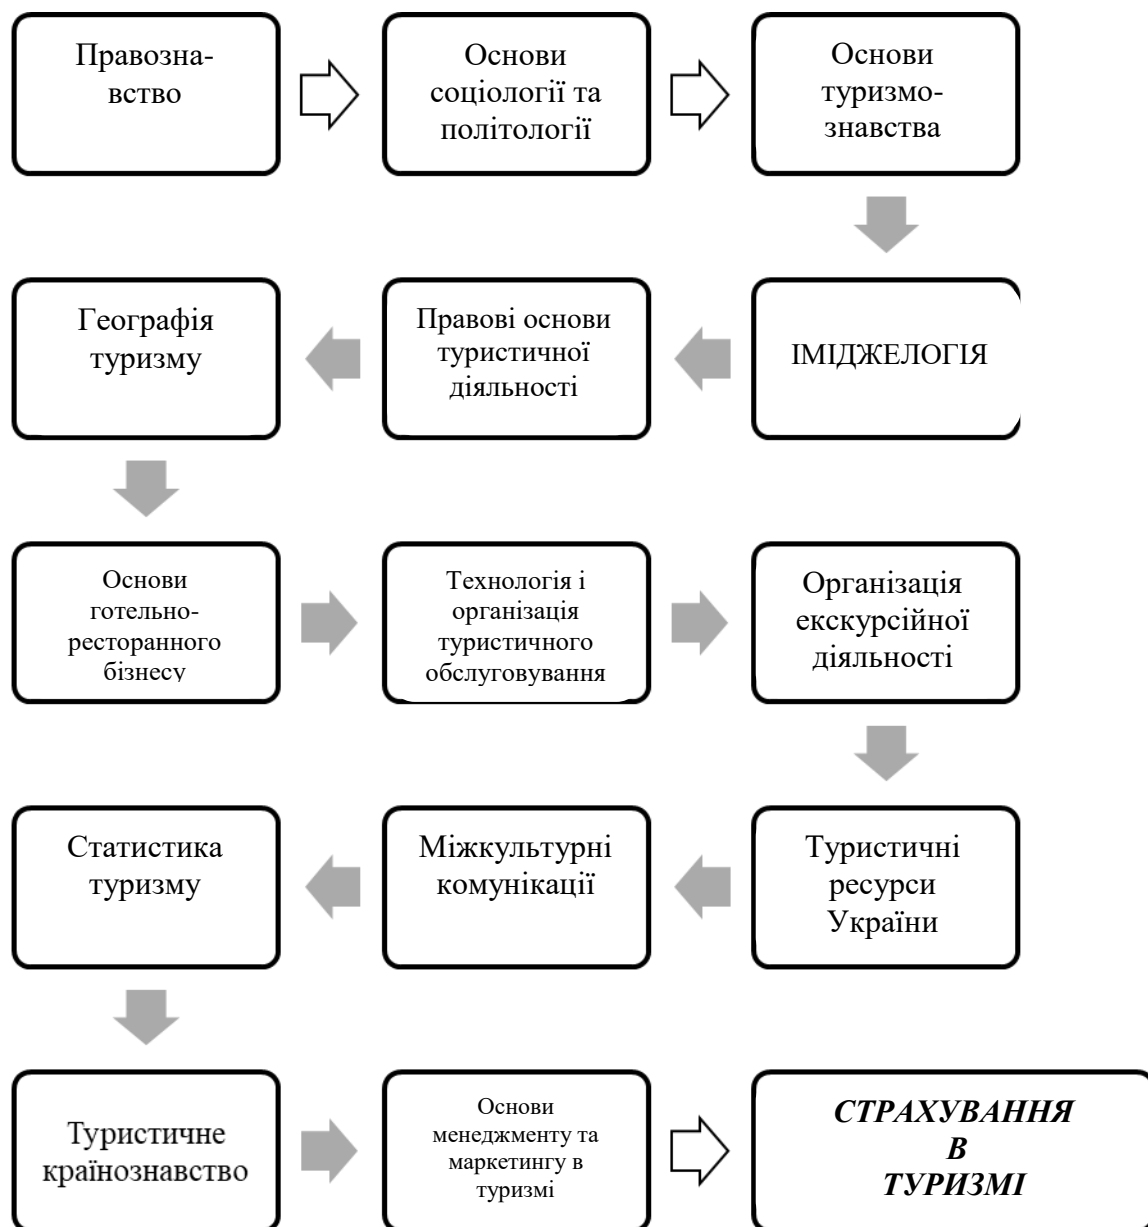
Правознавство

Основи соціології та політології

Основи туризмознавства

ІМІДЖЕЛОГІЯ

Правові основи туристичної діяльності

Географія туризму

Основи готельно-ресторанного бізнесу

Технологія і організація туристичного обслуговування

Організація екскурсійної діяльності

Туристичні ресурси України

Міжкультурні комунікації

Статистика туризму

Туристичне країнознавство

Основи менеджменту та маркетингу в туризмі

***СТРАХУВАННЯ В ТУРИЗМІ***